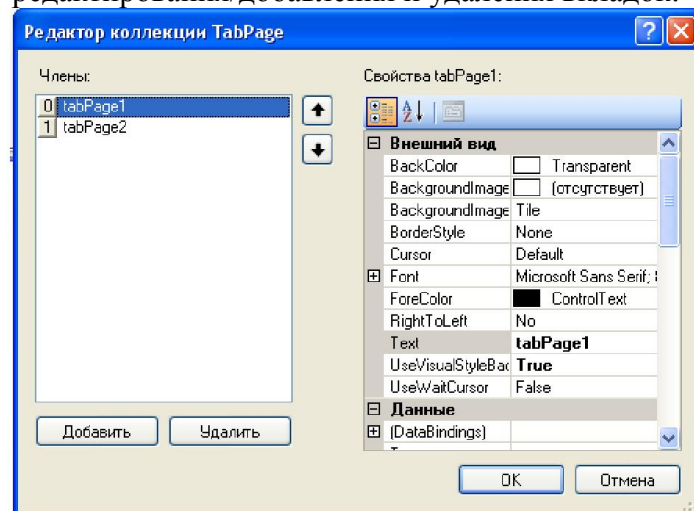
редактирования добавления и удаления вкладок

Редактор коллекции TabPage

Члены:

0 tabPage1
1 tabPage2

Свойства tabPage1:

| | |
|---|---|
| ⊟ Внешний вид | |
| BackColor | Transparent |
| BackgroundImage | (отсутствует) |
| BackgroundImage | Tile |
| BorderStyle | None |
| Cursor | Default |
| ⊞ Font | Microsoft Sans Serif; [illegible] |
| ForeColor | ControlText |
| RightToLeft | No |
| Text | tabPage1 |
| UseVisualStyleBac | True |
| UseWaitCursor | False |
| ⊟ Данные | |
| ⊞ (DataBindings) | |

Добавить
Удалить
OK
Отмена